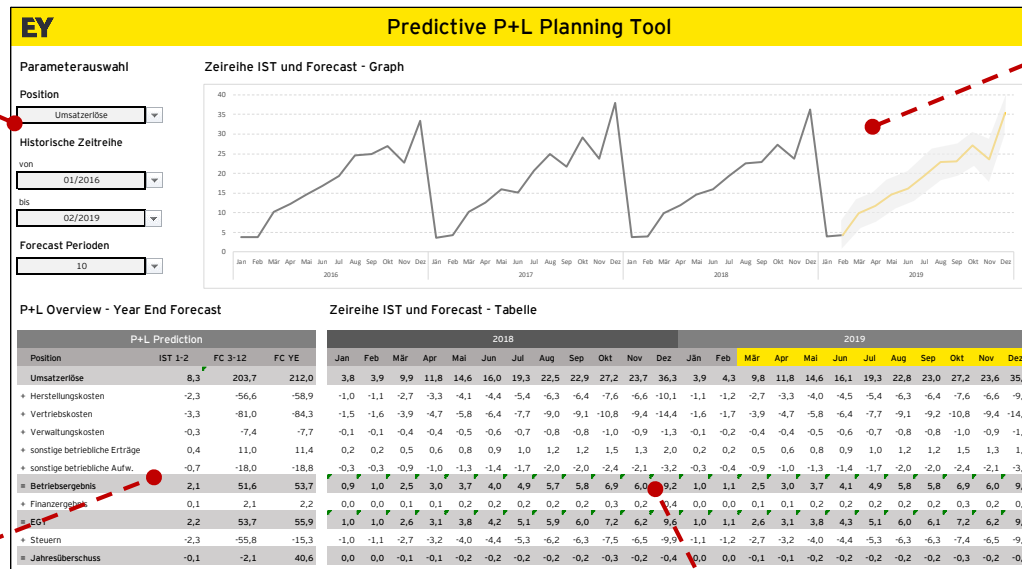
EY

Predictive P+L Planning Tool

Parameterauswahl

Position

Umsatzerlöse

Historische Zeitreihe

von

01/2016

bis

02/2019

Forecast Perioden

10

Zeireihe IST und Forecast - Graph

40
35
30
25
20
15
10
5
0

Jan Feb Mär Apr Mai Jun Jul Aug Sep Okt Nov Dez Jan Feb Mär Apr Mai Jun Jul Aug Sep Okt Nov Dez Jan Feb Mär Apr Mai Jun Jul Aug Sep Okt Nov Dez Jan Feb Mär Apr Mai Jun Jul Aug Sep Okt Nov Dez

2016 2017 2018 2019

P+L Overview - Year End Forecast

| P+L Prediction | | | |
|---|---|---|---|
| Position | IST 1-2 | FC 3-12 | FC YE |
| Umsatzerlöse | 8,3 | 203,7 | 212,0 |
| + Herstellungskosten | -2,3 | -56,6 | -58,9 |
| + Vertriebskosten | -3,3 | -81,0 | -84,3 |
| + Verwaltungskosten | -0,3 | -7,4 | -7,7 |
| + sonstige betriebliche Erträge | 0,4 | 11,0 | 11,4 |
| + sonstige betriebliche Aufw. | -0,7 | -18,0 | -18,8 |
| = Betriebsergebnis | 2,1 | 51,6 | 53,7 |
| + Finanzergebnis | 0,1 | 2,1 | 2,2 |
| = EGT | 2,2 | 53,7 | 55,9 |
| + Steuern | -2,3 | -55,8 | -15,3 |
| = Jahresüberschuss | -0,1 | -2,1 | 40,6 |

Zeireihe IST und Forecast - Tabelle

| 2018 | | | | | | | | | | | | 2019 | | | | | | | | | | | |
|---|---|---|---|---|---|---|---|---|---|---|---|---|---|---|---|---|---|---|---|---|---|---|---|
| Jan | Feb | Mär | Apr | Mai | Jun | Jul | Aug | Sep | Okt | Nov | Dez | Jän | Feb | Mär | Apr | Mai | Jun | Jul | Aug | Sep | Okt | Nov | Dez |
| 3,8 | 3,9 | 9,9 | 11,8 | 14,6 | 16,0 | 19,3 | 22,5 | 22,9 | 27,2 | 23,7 | 36,3 | 3,9 | 4,3 | 9,8 | 11,8 | 14,6 | 16,1 | 19,3 | 22,8 | 23,0 | 27,2 | 23,6 | 35, |
| -1,0 | -1,1 | -2,7 | -3,3 | -4,1 | -4,4 | -5,4 | -6,3 | -6,4 | -7,6 | -6,6 | -10,1 | -1,1 | -1,2 | -2,7 | -3,3 | -4,0 | -4,5 | -5,4 | -6,3 | -6,4 | -7,6 | -6,6 | -9, |
| -1,5 | -1,6 | -3,9 | -4,7 | -5,8 | -6,4 | -7,7 | -9,0 | -9,1 | -10,8 | -9,4 | -14,4 | -1,6 | -1,7 | -3,9 | -4,7 | -5,8 | -6,4 | -7,7 | -9,1 | -9,2 | -10,8 | -9,4 | -14, |
| -0,1 | -0,1 | -0,4 | -0,4 | -0,5 | -0,6 | -0,7 | -0,8 | -0,8 | -1,0 | -0,9 | -1,3 | -0,1 | -0,2 | -0,4 | -0,4 | -0,5 | -0,6 | -0,7 | -0,8 | -0,8 | -1,0 | -0,9 | -1, |
| 0,2 | 0,2 | 0,5 | 0,6 | 0,8 | 0,9 | 1,0 | 1,2 | 1,2 | 1,5 | 1,3 | 2,0 | 0,2 | 0,2 | 0,5 | 0,6 | 0,8 | 0,9 | 1,0 | 1,2 | 1,2 | 1,5 | 1,3 | 1, |
| -0,3 | -0,3 | -0,9 | -1,0 | -1,3 | -1,4 | -1,7 | -2,0 | -2,0 | -2,4 | -2,1 | -3,2 | -0,3 | -0,4 | -0,9 | -1,0 | -1,3 | -1,4 | -1,7 | -2,0 | -2,0 | -2,4 | -2,1 | -3, |
| 0,9 | 1,0 | 2,5 | 3,0 | 3,7 | 4,0 | 4,9 | 5,7 | 5,8 | 6,9 | 6,0 | 9,2 | 1,0 | 1,1 | 2,5 | 3,0 | 3,7 | 4,1 | 4,9 | 5,8 | 5,8 | 6,9 | 6,0 | 9, |
| 0,0 | 0,0 | 0,1 | 0,1 | 0,2 | 0,2 | 0,2 | 0,2 | 0,2 | 0,3 | 0,2 | 0,4 | 0,0 | 0,0 | 0,1 | 0,1 | 0,2 | 0,2 | 0,2 | 0,2 | 0,2 | 0,3 | 0,2 | 0, |
| 1,0 | 1,0 | 2,6 | 3,1 | 3,8 | 4,2 | 5,1 | 5,9 | 6,0 | 7,2 | 6,2 | 9,6 | 1,0 | 1,1 | 2,6 | 3,1 | 3,8 | 4,3 | 5,1 | 6,0 | 6,1 | 7,2 | 6,2 | 9, |
| -1,0 | -1,1 | -2,7 | -3,2 | -4,0 | -4,4 | -5,3 | -6,2 | -6,3 | -7,5 | -6,5 | -9,9 | -1,1 | -1,2 | -2,7 | -3,2 | -4,0 | -4,4 | -5,3 | -6,2 | -6,3 | -7,4 | -6,5 | -9, |
| 0,0 | 0,0 | -0,1 | -0,1 | -0,2 | -0,2 | -0,2 | -0,2 | -0,2 | -0,3 | -0,2 | -0,4 | 0,0 | 0,0 | -0,1 | -0,1 | -0,2 | -0,2 | -0,2 | -0,2 | -0,2 | -0,3 | -0,2 | -0, |